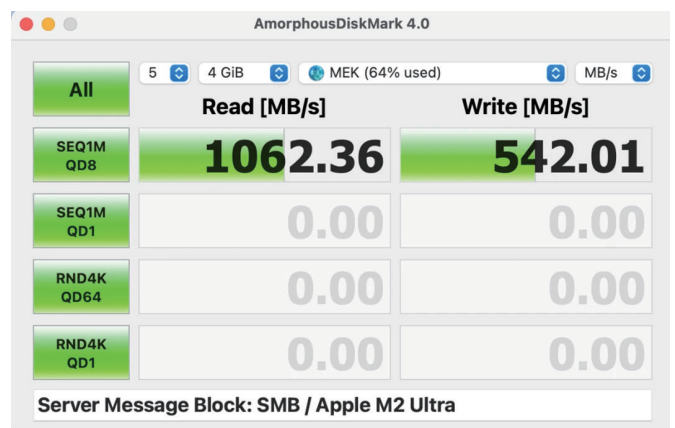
AmorphousDiskMark 4.0

All

5

4 GiB

MEK (64% used)

MB/s

Read [MB/s]

Write [MB/s]

| | Read [MB/s] | Write [MB/s] |
|---|---|---|
| SEQ1M QD8 | 1062.36 | 542.01 |
| SEQ1M QD1 | 0.00 | 0.00 |
| RND4K QD64 | 0.00 | 0.00 |
| RND4K QD1 | 0.00 | 0.00 |

Server Message Block: SMB / Apple M2 Ultra